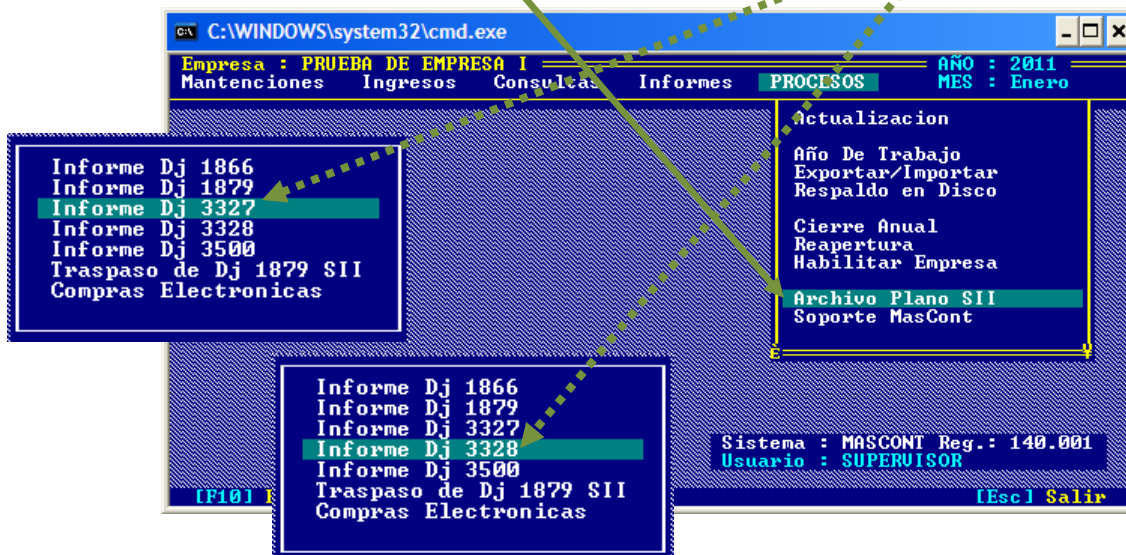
C:\WINDOWS\system32\cmd.exe

Empresa : PRUEBA DE EMPRESA I
AÑO : 2011
MES : Enero

Mantenciones Ingresos Consultas Informes PROCESOS

Actualizacion

Año De Trabajo
Exportar/Importar
Respaldo en Disco

Cierre Anual
Reapertura
Habilitar Empresa

Archivo Plano SII
Soporte MasCont

Informe Dj 1866
Informe Dj 1879
Informe Dj 3327
Informe Dj 3328
Informe Dj 3500
Traspaso de Dj 1879 SII
Compras Electronicas

Informe Dj 1866
Informe Dj 1879
Informe Dj 3327
Informe Dj 3328
Informe Dj 3500
Traspaso de Dj 1879 SII
Compras Electronicas

Sistema : MASCONT Reg.: 140.001
Usuario : SUPERVISOR

[F10] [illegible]
[Esc] Salir